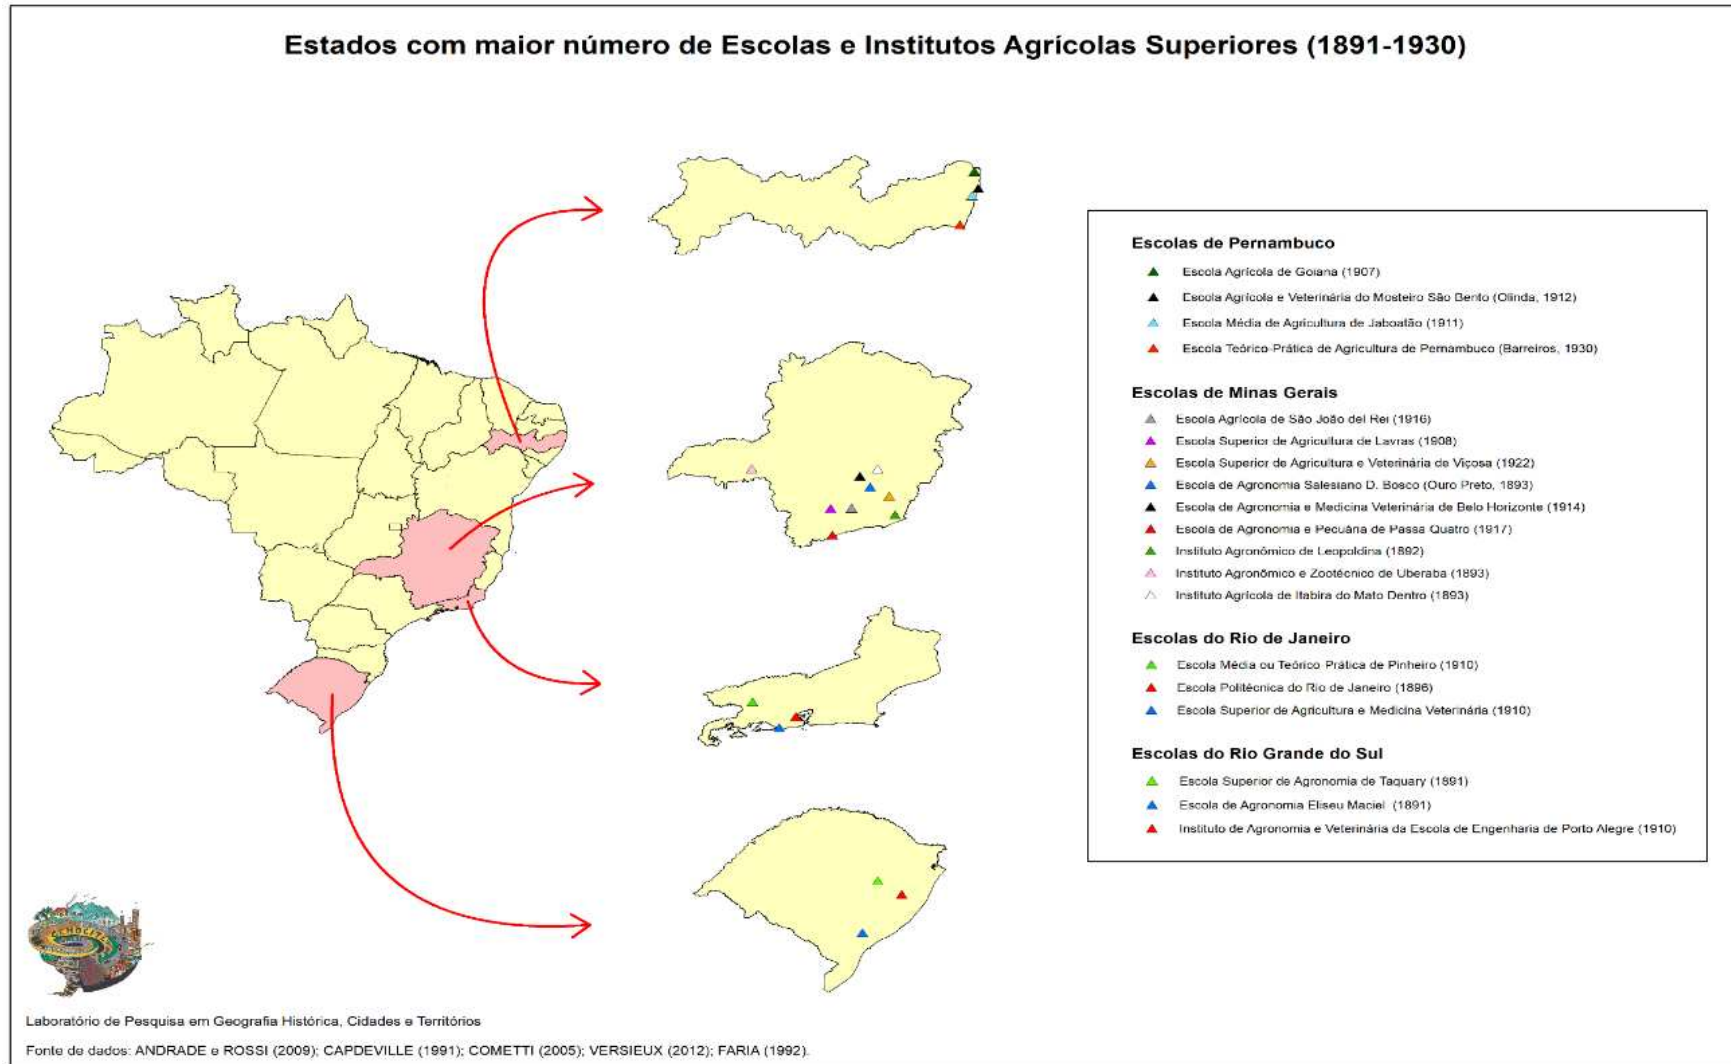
Estados com maior número de Escolas e Institutos Agrícolas Superiores (1891-1930)

Escolas de Pernambuco

Escola Agrícola de Goiana (1907)

Escola Agrícola e Veterinária do Mosteiro São Bento (Olinda, 1912)

Escola Média de Agricultura de Jaboatão (1911)

Escola Teórico-Prática de Agricultura de Pernambuco (Barreiros, 1930)

Escolas de Minas Gerais

Escola Agrícola de São João del Rei (1916)

Escola Superior de Agricultura de Lavras (1908)

Escola Superior de Agricultura e Veterinária de Viçosa (1922)

Escola de Agronomia Salesiano D. Bosco (Ouro Preto, 1893)

Escola de Agronomia e Medicina Veterinária de Belo Horizonte (1914)

Escola de Agronomia e Pecuária de Passa Quatro (1917)

Instituto Agronômico de Leopoldina (1892)

Instituto Agronômico e Zootécnico de Uberaba (1893)

Instituto Agrícola de Itabira do Mato Dentro (1893)

Escolas do Rio de Janeiro

Escola Média ou Teórico Prática de Pinheiro (1910)

Escola Politécnica do Rio de Janeiro (1896)

Escola Superior de Agricultura e Medicina Veterinária (1910)

Escolas do Rio Grande do Sul

Escola Superior de Agronomia de Taquary (1891)

Escola de Agronomia Eliseu Maciel (1891)

Instituto de Agronomia e Veterinária da Escola de Engenharia de Porto Alegre (1910)

Laboratório de Pesquisa em Geografia Histórica, Cidades e Territórios

Fonte de dados: ANDRADE e ROSSI (2009); CAPDEVILLE (1991); COMETTI (2005); VERSIEUX (2012); FARIA (1992).